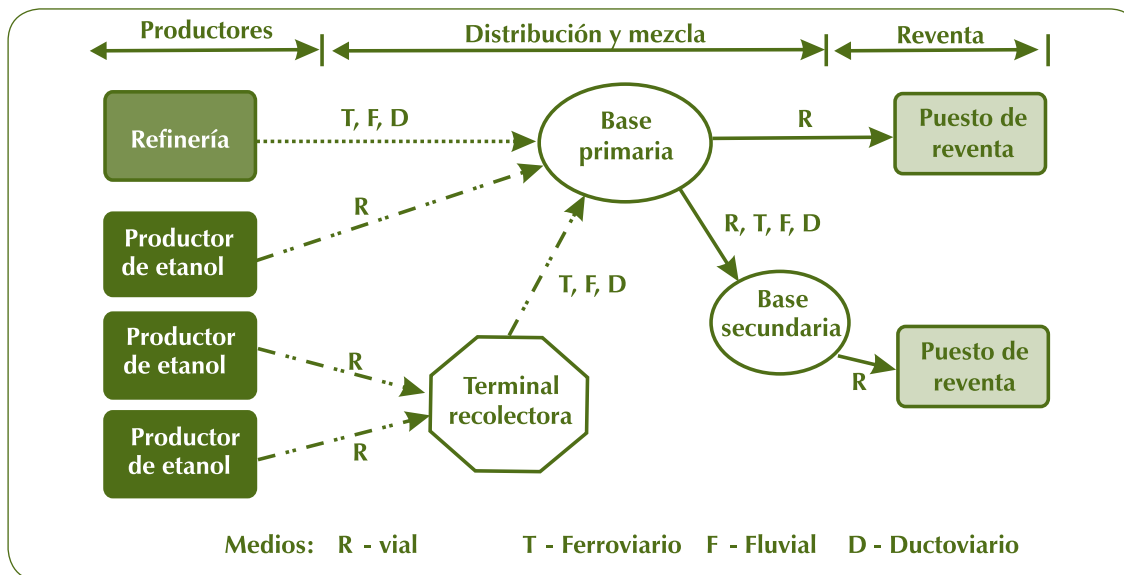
Productores
Distribución y mezcla
Reventa

Refinería
T, F, D
Base primaria
R
Puesto de reventa

R
Productor de etanol
R, T, F, D
T, F, D
Base secundaria

Productor de etanol
R
Terminal recolectora
Puesto de reventa
R

Productor de etanol
R

Medios: R - vial T - Ferroviario F - Fluvial D - Ductoviario